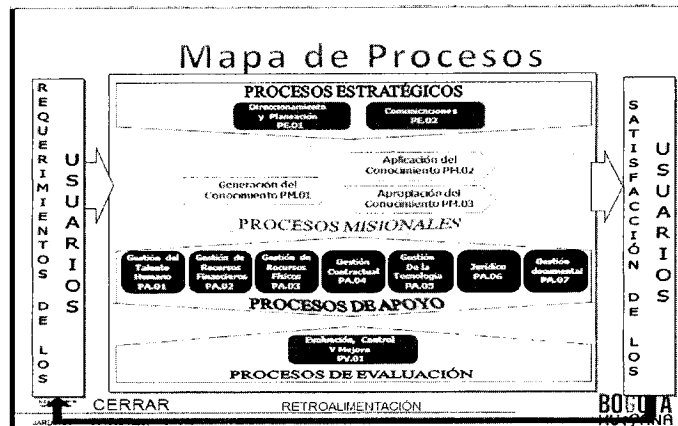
Mapa de Procesos

REQUERIMIENTOS DE LOS

USUARIOS

PROCESOS ESTRATÉGICOS

Direccionamiento y Planeación PE.01

Comunicaciones PE.02

Aplicación del Conocimiento PM.02

Generación del Conocimiento PM.01

Apropiación del Conocimiento PM.03

PROCESOS MISIONALES

Gestión del Talento Humano PA.01

Gestión de Recursos Financieros PA.02

Gestión de Recursos Físicos PA.03

Gestión Contractual PA.04

Gestión De la Tecnología PA.05

Jurídica PA.06

Gestión documental PA.07

PROCESOS DE APOYO

Evaluación, Control Y Mejora PV.01

PROCESOS DE EVALUACIÓN

SATISFACCIÓN DE LOS

USUARIOS

CERRAR

RETROALIMENTACIÓN

BOGOTA HUMANA